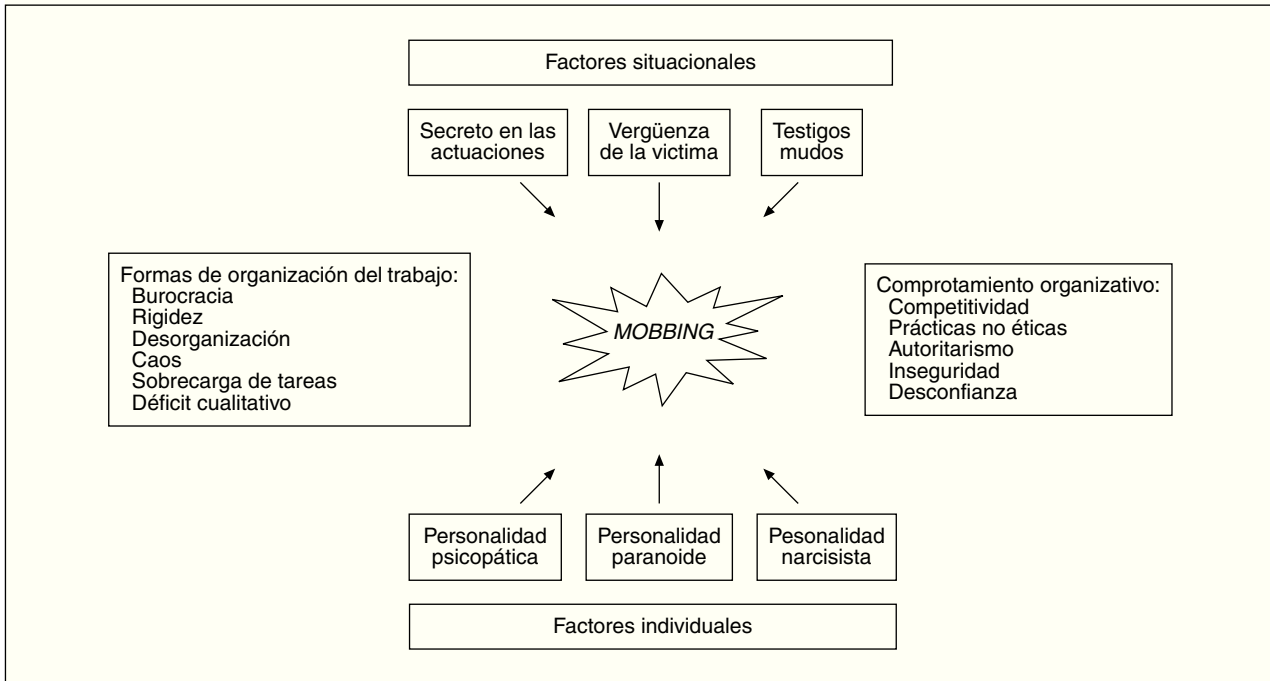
Factores situacionales

Secreto en las actuaciones

Vergüenza de la victima

Testigos mudos

Formas de organización del trabajo:
Burocracia
Rigidez
Desorganización
Caos
Sobrecarga de tareas
Déficit cualitativo

MOBBING

Comprotamiento organizativo:
Competitividad
Prácticas no éticas
Autoritarismo
Inseguridad
Desconfianza

Personalidad psicopática

Personalidad paranoide

Pesonalidad narcisista

Factores individuales